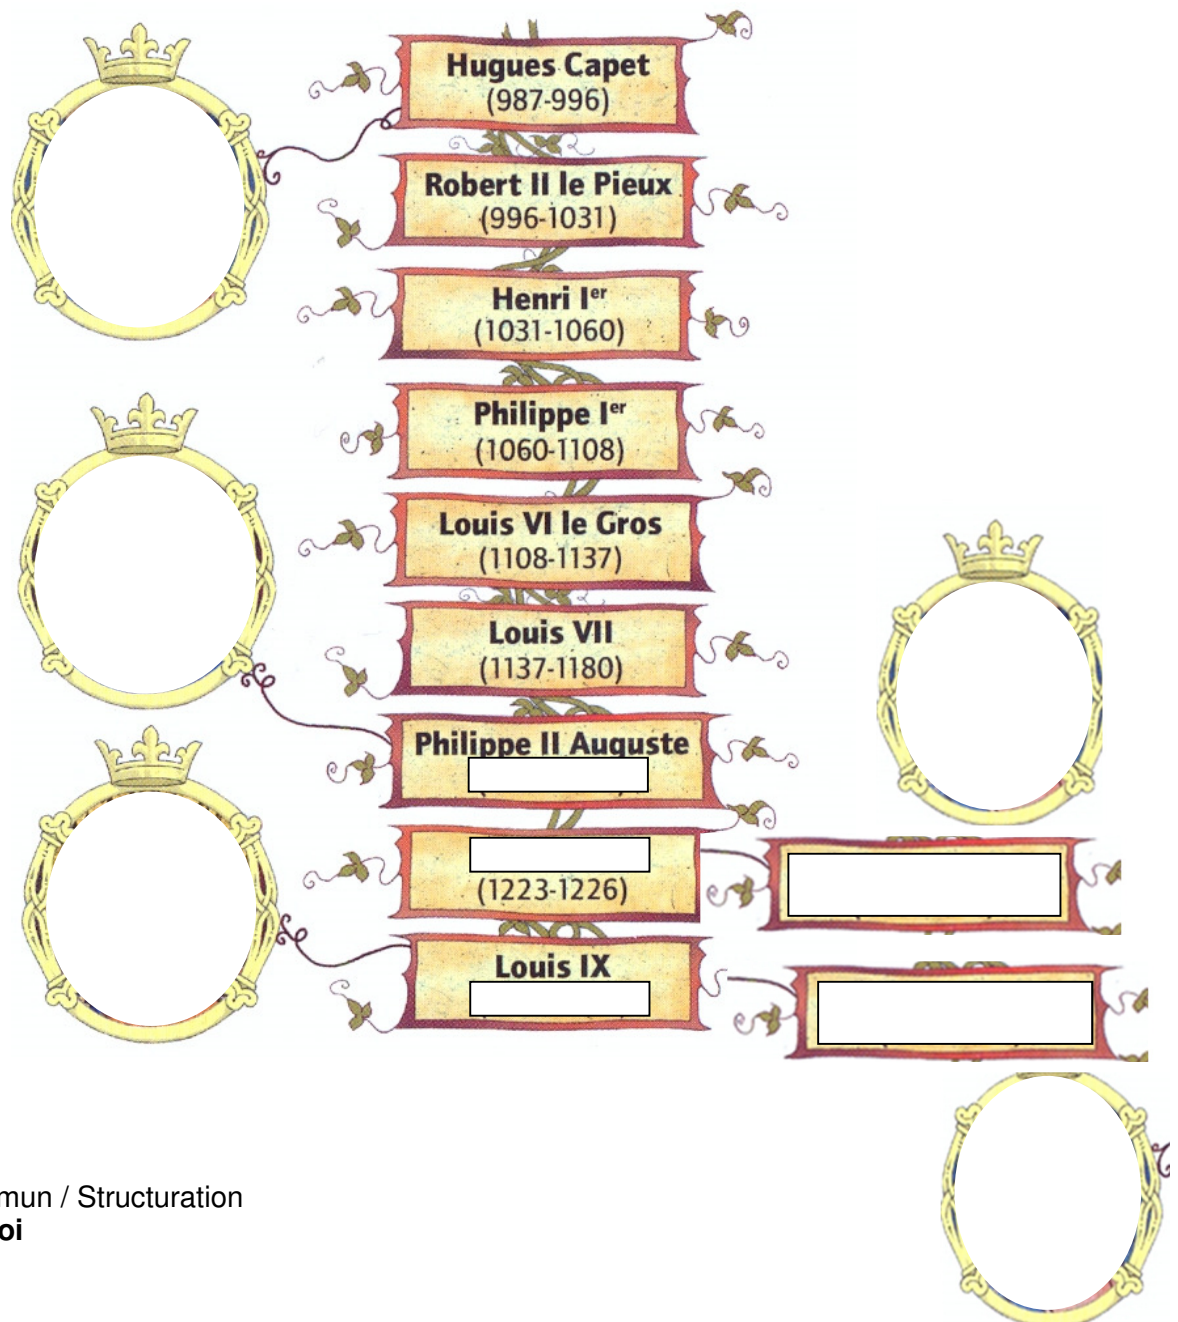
Hugues Capet
(987-996)

Robert II le Pieux
(996-1031)

Henri Ier
(1031-1060)

Philippe Ier
(1060-1108)

Louis VI le Gros
(1108-1137)

Louis VII
(1137-1180)

Philippe II Auguste

(1223-1226)

Louis IX

mun / Structuration
oi